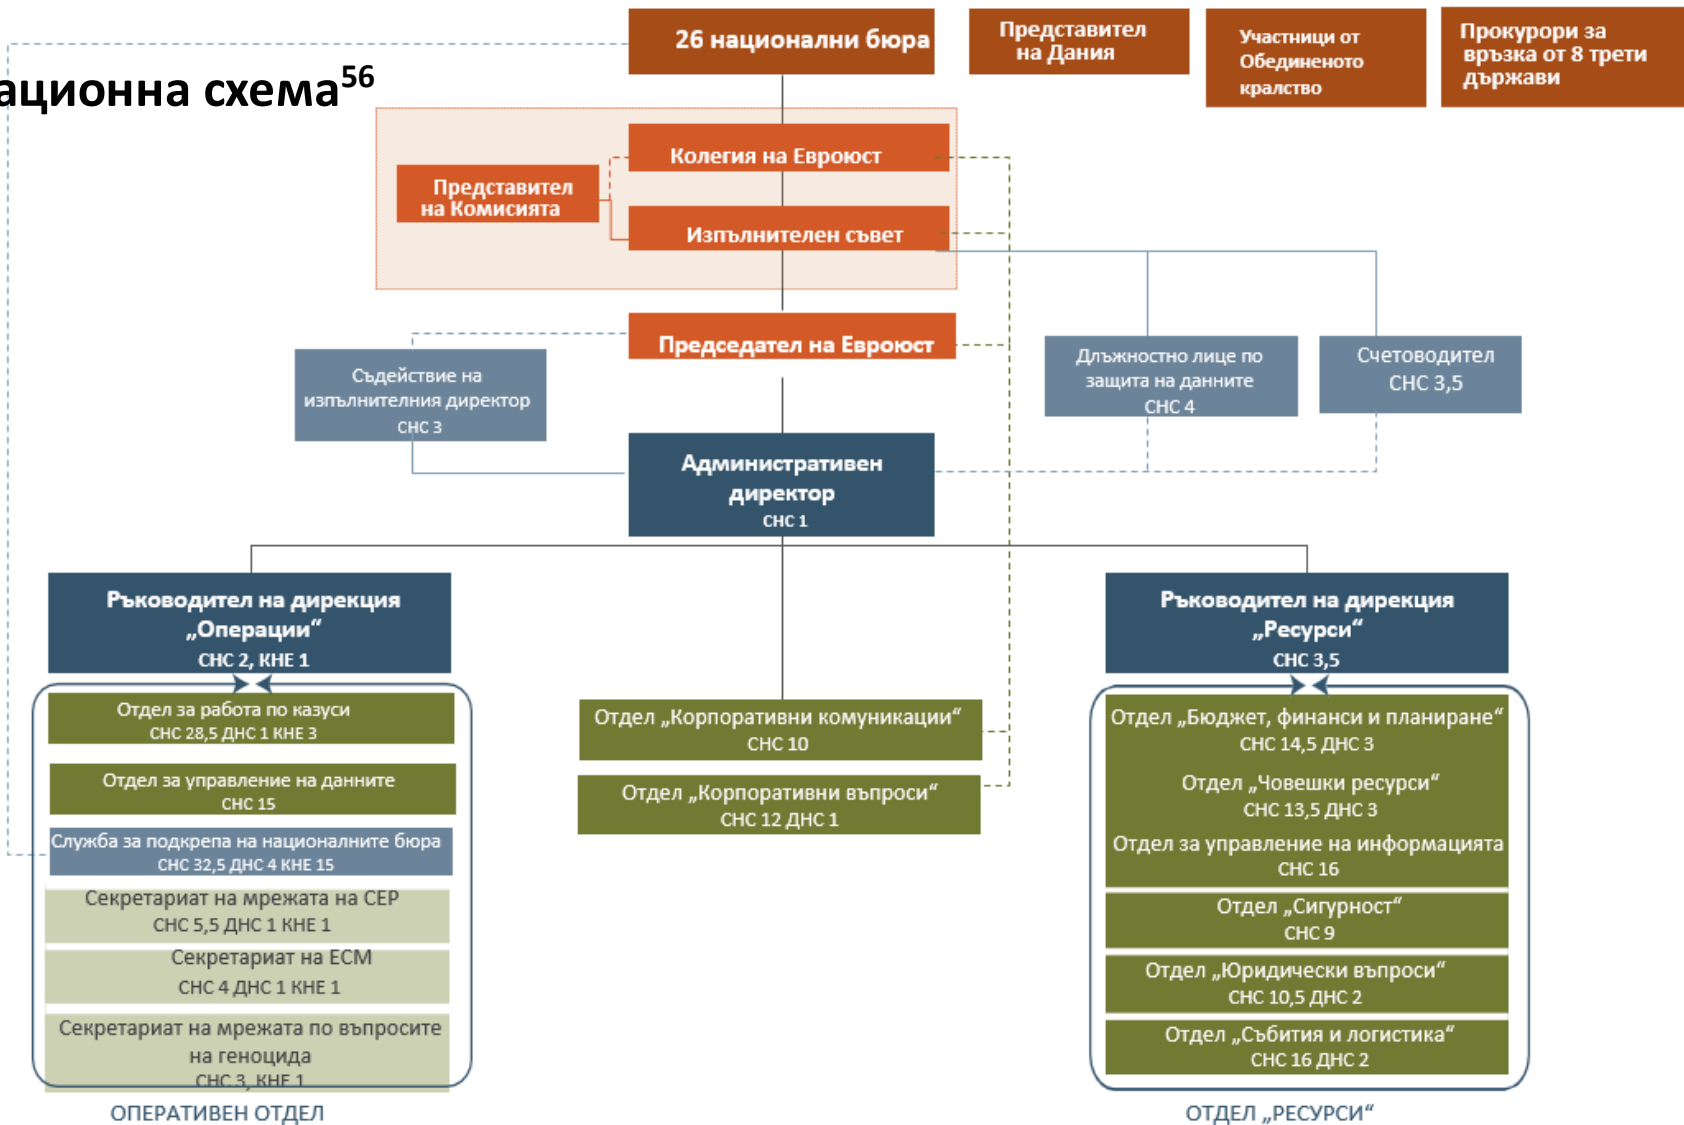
ационна схема$^{56}$

26 национални бюра

Представител на Дания

Участници от Обединеното кралство

Прокурори за връзка от 8 трети държави

Представител на Комисията

Колегия на Евроюст

Изпълнителен съвет

Председател на Евроюст

Съдействие на изпълнителния директор СНС 3

Длъжностно лице по защита на данните СНС 4

Счетоводител СНС 3,5

Административен директор СНС 1

Ръководител на дирекция „Операции“ СНС 2, КНЕ 1

Отдел за работа по казуси СНС 28,5 ДНС 1 КНЕ 3

Отдел за управление на данните СНС 15

Служба за подкрепа на националните бюра СНС 32,5 ДНС 4 КНЕ 15

Секретариат на мрежата на СЕР СНС 5,5 ДНС 1 КНЕ 1

Секретариат на ЕСМ СНС 4 ДНС 1 КНЕ 1

Секретариат на мрежата по въпросите на геноцида СНС 3, КНЕ 1

ОПЕРАТИВЕН ОТДЕЛ

Отдел „Корпоративни комуникации“ СНС 10

Отдел „Корпоративни въпроси“ СНС 12 ДНС 1

Ръководител на дирекция „Ресурси“ СНС 3,5

Отдел „Бюджет, финанси и планиране“ СНС 14,5 ДНС 3

Отдел „Човешки ресурси“ СНС 13,5 ДНС 3

Отдел за управление на информацията СНС 16

Отдел „Сигурност“ СНС 9

Отдел „Юридически въпроси“ СНС 10,5 ДНС 2

Отдел „Събития и логистика“ СНС 16 ДНС 2

ОТДЕЛ „РЕСУРСИ“